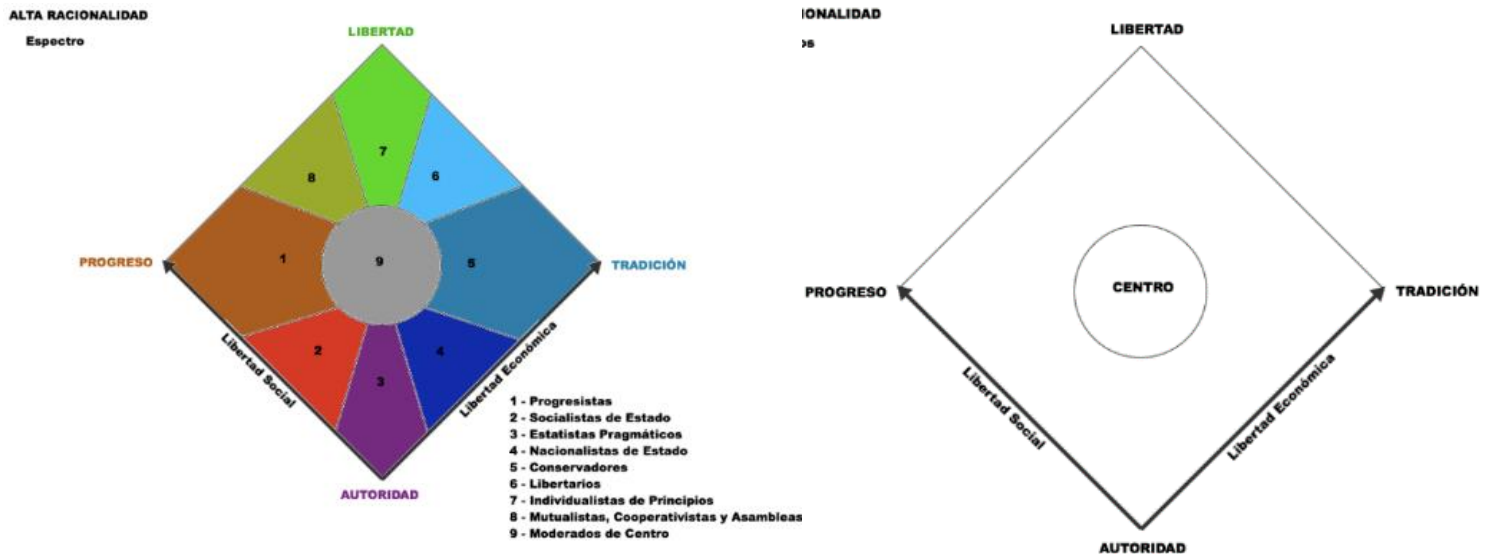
ALTA RACIONALIDAD
Espectro

LIBERTAD

7
8
6
1
9
5
2
3
4

PROGRESO
TRADICIÓN
Libertad Social
Libertad Económica
AUTORIDAD

1 - Progresistas
2 - Socialistas de Estado
3 - Estatistas Pragmáticos
4 - Nacionalistas de Estado
5 - Conservadores
6 - Libertarios
7 - Individualistas de Principios
8 - Mutualistas, Cooperativistas y Asambleas
9 - Moderados de Centro

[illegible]ONALIDAD
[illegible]s

LIBERTAD
CENTRO
PROGRESO
TRADICIÓN
Libertad Social
Libertad Económica
AUTORIDAD